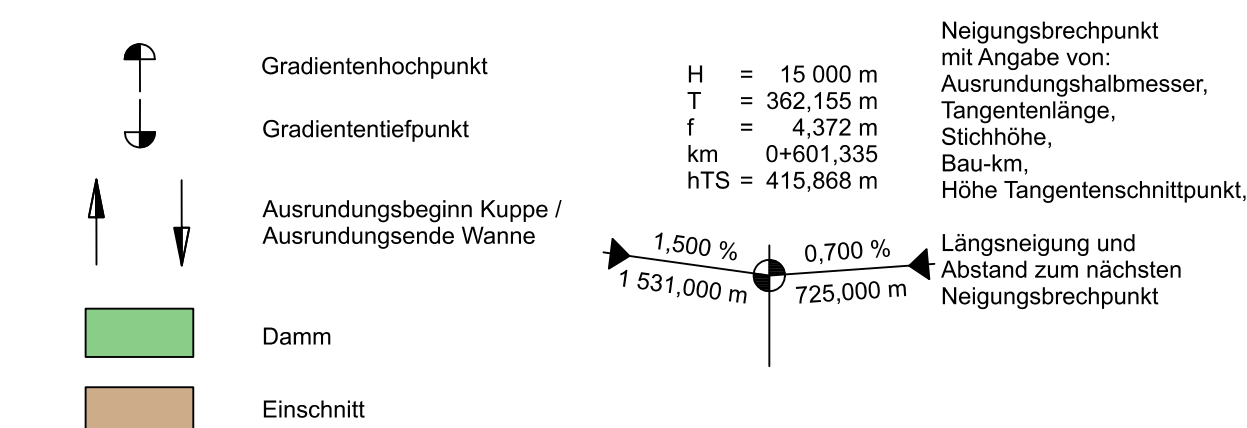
Gradientenhochpunkt

Gradiententiefpunkt

Ausrundungsbeginn Kuppe /
Ausrundungsende Wanne

Damm

Einschnitt

H = 15 000 m
T = 362,155 m
f = 4,372 m
km 0+601,335
hTS = 415,868 m

1,500 %
1 531,000 m
0,700 %
725,000 m

Neigungsbrechpunkt
mit Angabe von:
Ausrundungshalbmesser,
Tangentenlänge,
Stichhöhe,
Bau-km,
Höhe Tangentenschnittpunkt,

Längsneigung und
Abstand zum nächsten
Neigungsbrechpunkt